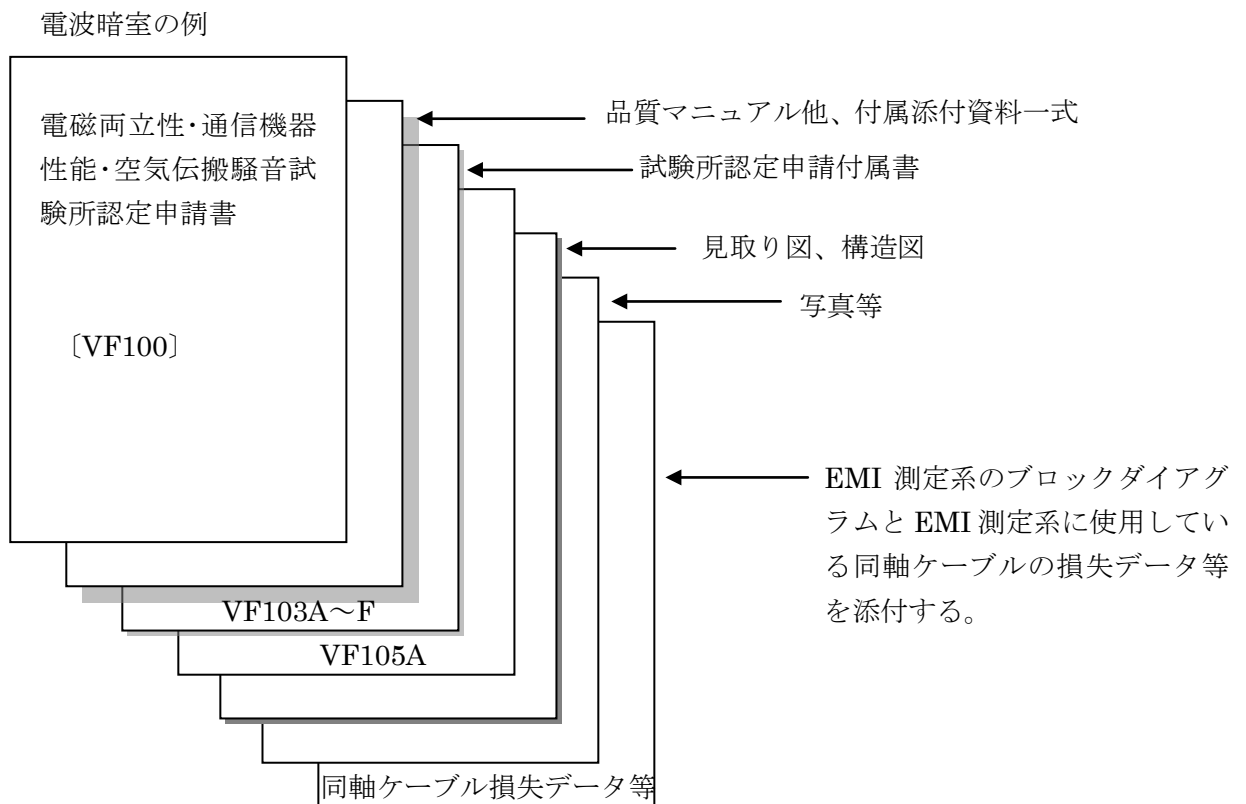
電波暗室の例

電磁両立性・通信機器性能・空気伝搬騒音試験所認定申請書

〔VF100〕

品質マニュアル他、付属添付資料一式

試験所認定申請付属書

見取り図、構造図

写真等

EMI 測定系のブロックダイアグラムと EMI 測定系に使用している同軸ケーブルの損失データ等を添付する。

VF103A～F

VF105A

同軸ケーブル損失データ等